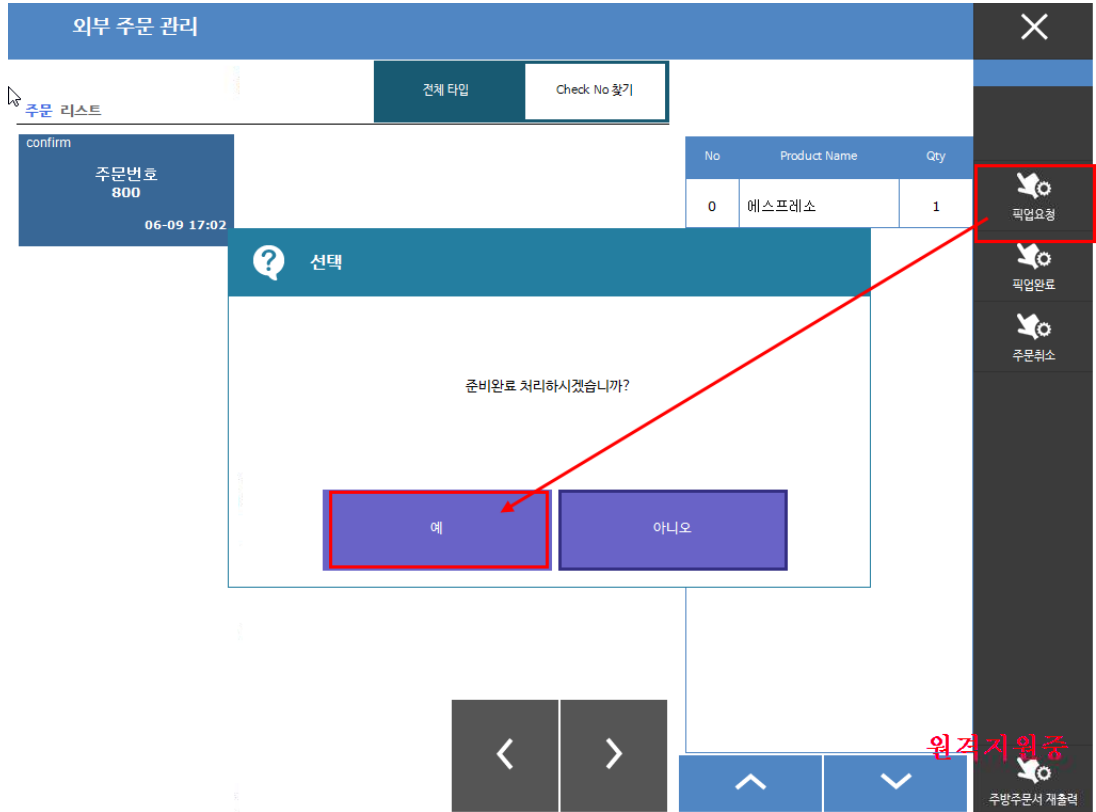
외부 주문 관리

주문 리스트

전체 타입

Check No 찾기

confirm
주문번호
800
06-09 17:02

| No | Product Name | Qty |
|---|---|---|
| 0 | 에스프레소 | 1 |

픽업요청

픽업완료

주문취소

선택

준비완료 처리하시겠습니까?

예

아니오

원격지원중

주방주문서 재출력